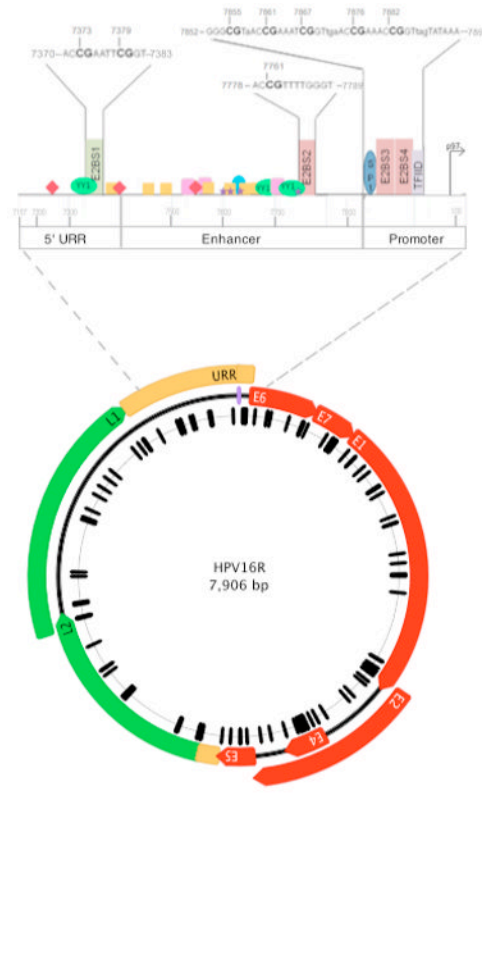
7373 7379
7370–ACCGAATTCGGT–7383

7855 7861 7867 7876 7882
7852–GGGCGTaACCGAAATCGGTtgaACCGAAACCGGTtagTATAAA–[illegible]

7761
7778–ACCGTTTTGGGT–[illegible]

E2BS1
YY1
E2BS2
YY1
YY1
SP1
E2BS3
E2BS4
TFIID
p97

5' URR
Enhancer
Promoter

URR
E6
E7
E1
E2
E4
E5
L2
L1

HPV16R
7,906 bp